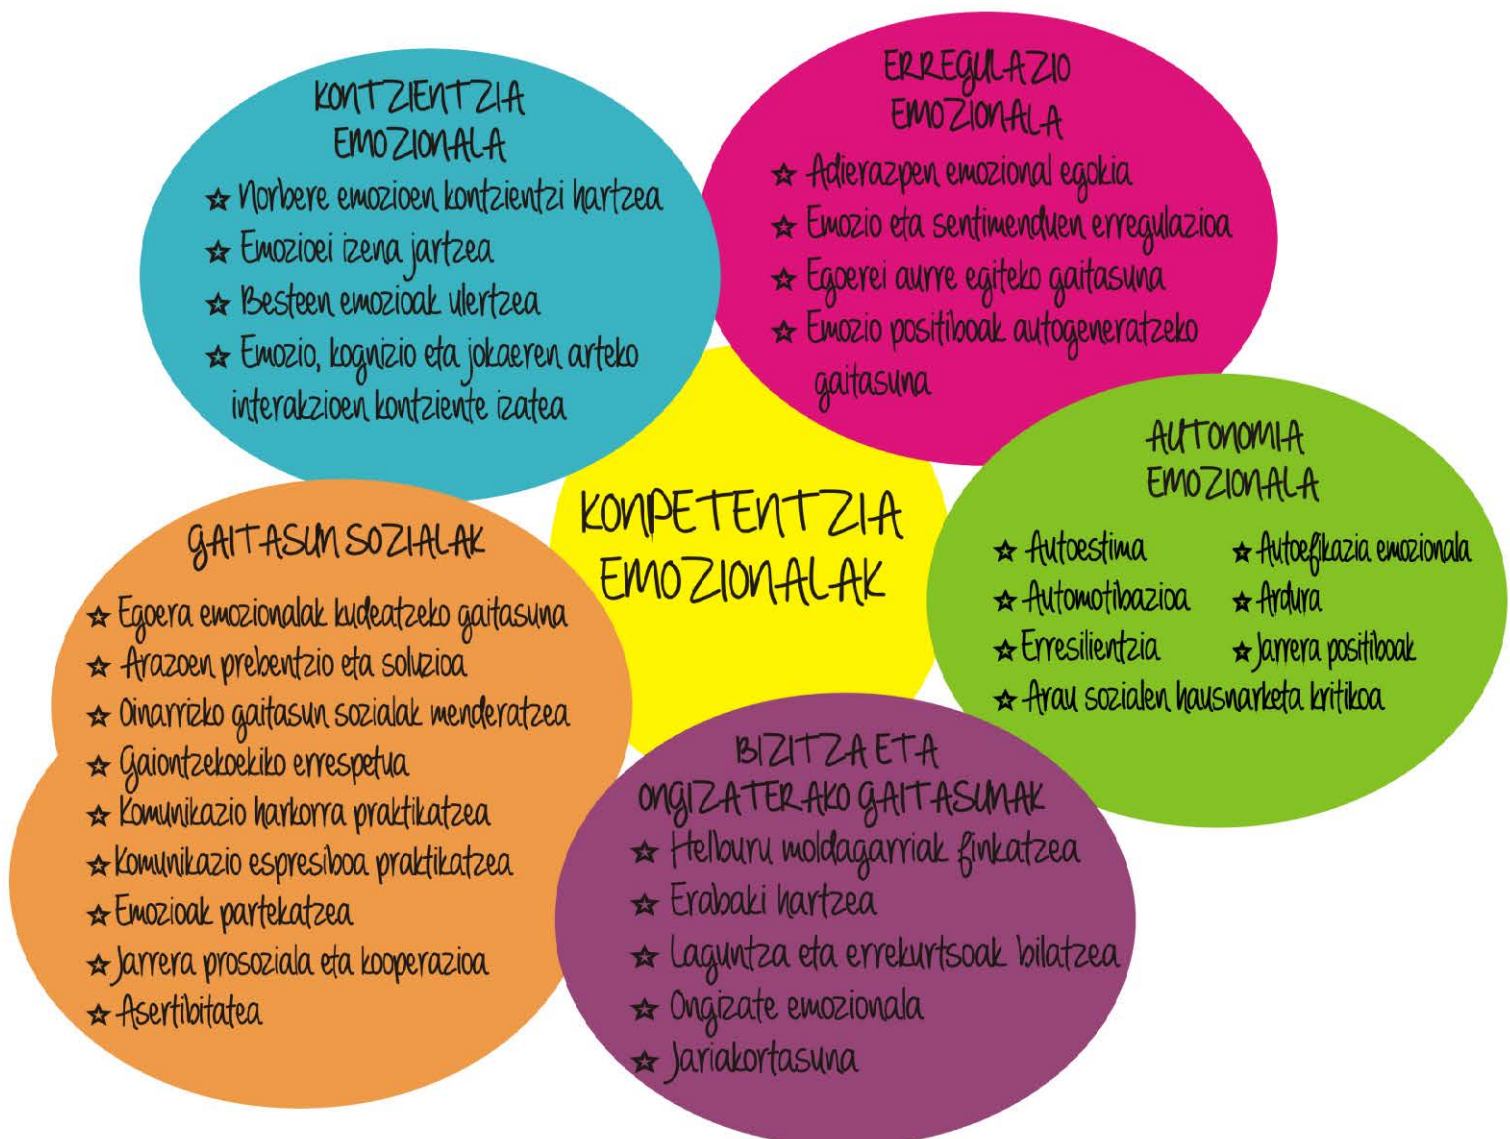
KONTZIENTZIA EMOZIONALA
☆ Norbere emozioen kontzientzi hartzea
☆ Emozioei izena jartzea
☆ Besteen emozioak ulertzea
☆ Emozio, kognizio eta jokaeren arteko interakzioen kontziente izatea

ERREGULAZIO EMOZIONALA
☆ Adierazpen emozional egokia
☆ Emozio eta sentimenduen erregulazioa
☆ Egoerei aurre egiteko gaitasuna
☆ Emozio positiboak autogeneratzeko gaitasuna

KONPETENTZIA EMOZIONALAK

AUTONOMIA EMOZIONALA
☆ Autoestima
☆ Autoefikazia emozionala
☆ Automotibazioa
☆ Ardura
☆ Erresilientzia
☆ Jarrera positiboak
☆ Arau sozialen hausnarketa kritikoa

GAITASUN SOZIALAK
☆ Egoera emozionalak kudeatzeko gaitasuna
☆ Arazoen prebentzio eta soluzioa
☆ Oinarrizko gaitasun sozialak menderatzea
☆ Gaiontzekoekiko errespetua
☆ Komunikazio harkorra praktikatzea
☆ Komunikazio espresiboa praktikatzea
☆ Emozioak partekatzea
☆ Jarrera prosoziala eta kooperazioa
☆ Asertibitatea

BIZITZA ETA ONGIZATERAKO GAITASUNAK
☆ Helburu moldagarriak finkatzea
☆ Erabaki hartzea
☆ Laguntza eta errekurtsoak bilatzea
☆ Ongizate emozionala
☆ Jariakortasuna